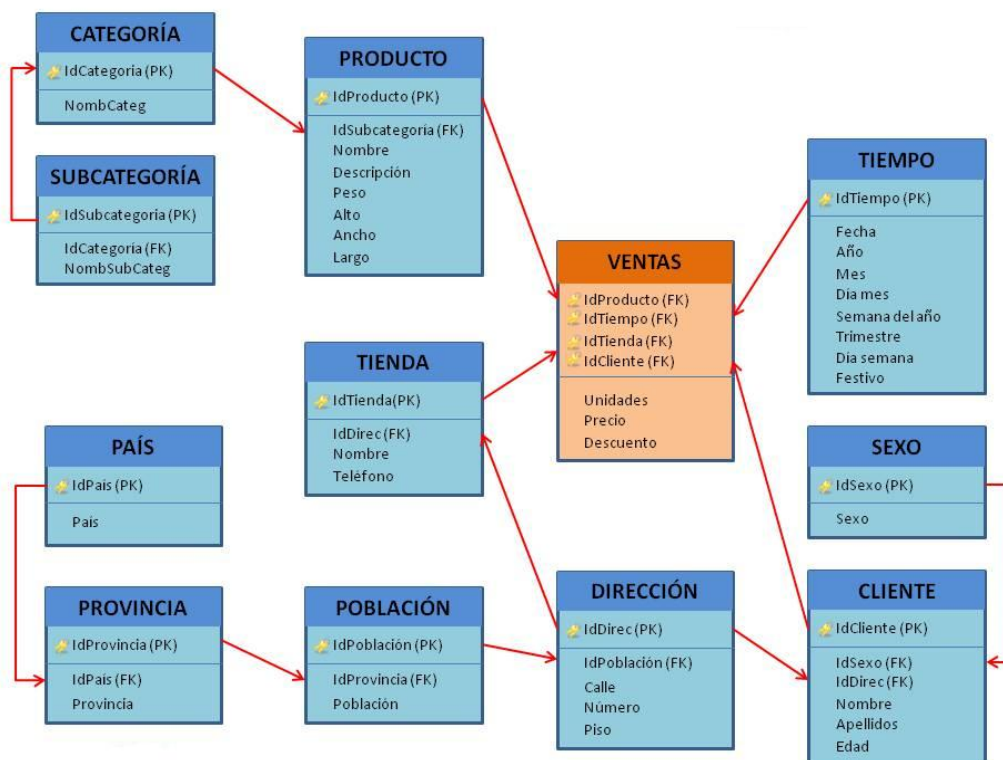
CATEGORÍA
IdCategoria (PK)
NombCateg

SUBCATEGORÍA
IdSubcategoria (PK)
IdCategoria (FK)
NombSubCateg

PRODUCTO
IdProducto (PK)
IdSubcategoria (FK)
Nombre
Descripción
Peso
Alto
Ancho
Largo

TIEMPO
IdTiempo (PK)
Fecha
Año
Mes
Dia mes
Semana del año
Trimestre
Dia semana
Festivo

VENTAS
IdProducto (FK)
IdTiempo (FK)
IdTienda (FK)
IdCliente (FK)
Unidades
Precio
Descuento

TIENDA
IdTienda(PK)
IdDirec (FK)
Nombre
Teléfono

PAÍS
IdPais (PK)
Pais

SEXO
IdSexo (PK)
Sexo

PROVINCIA
IdProvincia (PK)
IdPais (FK)
Provincia

POBLACIÓN
IdPoblación (PK)
IdProvincia (FK)
Población

DIRECCIÓN
IdDirec (PK)
IdPoblación (FK)
Calle
Número
Piso

CLIENTE
IdCliente (PK)
IdSexo (FK)
IdDirec (FK)
Nombre
Apellidos
Edad